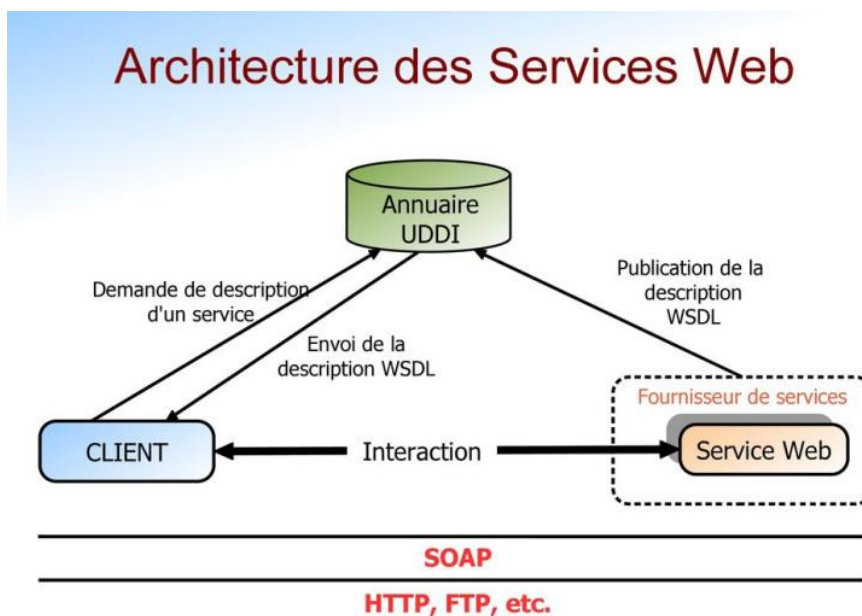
Architecture des Services Web

Annuaire UDDI

Demande de description d'un service

Envoi de la description WSDL

Publication de la description WSDL

Fournisseur de services

CLIENT

Interaction

Service Web

SOAP

HTTP, FTP, etc.